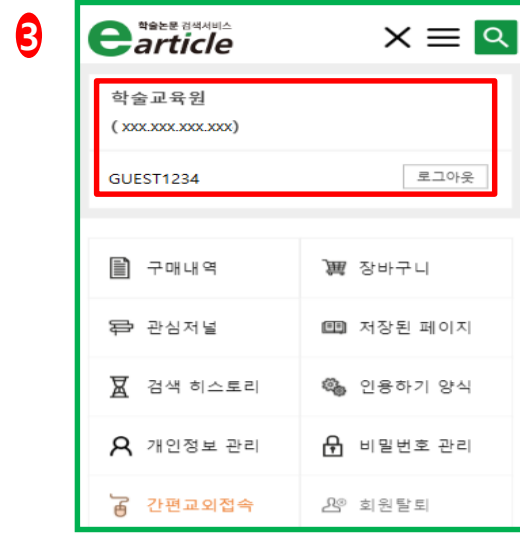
3

학술논문 검색서비스
earticle

학술교육원
( xxx.xxx.xxx.xxx)

GUEST1234
로그아웃

구매내역
장바구니
관심저널
저장된 페이지
검색 히스토리
인용하기 양식
개인정보 관리
비밀번호 관리
간편교외접속
회원탈퇴